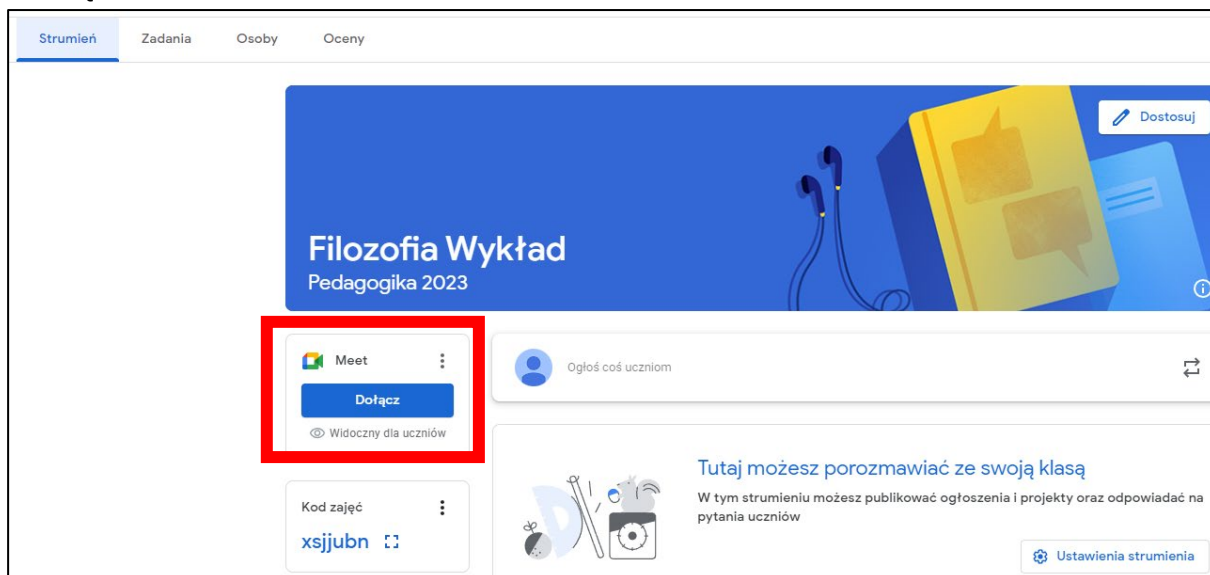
Strumień Zadania Osoby Oceny

Dostosuj

Filozofia Wykład
Pedagogika 2023

Meet

Dołącz

Widoczny dla uczniów

Ogłoś coś uczniom

Tutaj możesz porozmawiać ze swoją klasą

W tym strumieniu możesz publikować ogłoszenia i projekty oraz odpowiadać na pytania uczniów

Kod zajęć

xsjjubn

Ustawienia strumienia